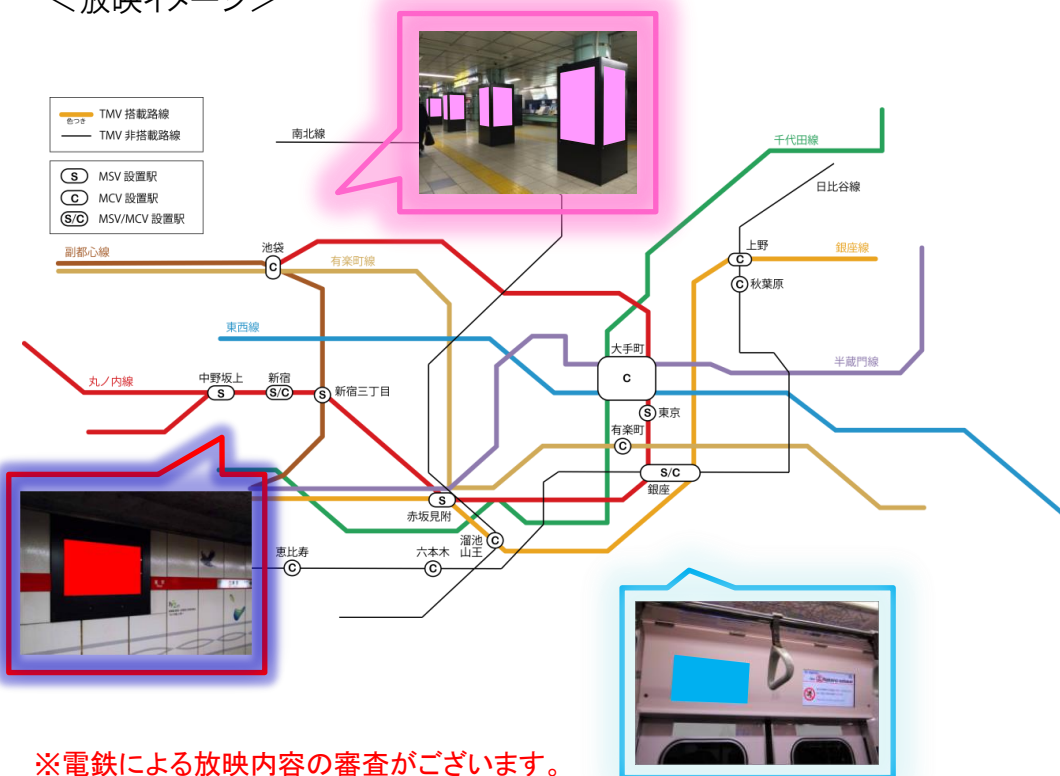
＜放映イメージ＞

TMV 搭載路線
色つき
TMV 非搭載路線

S MSV 設置駅
C MCV 設置駅
S/C MSV/MCV 設置駅

南北線
千代田線
日比谷線
副都心線
池袋
C
有楽町線
上野
C
銀座線
C 秋葉原
東西線
大手町
C
半蔵門線
丸ノ内線
中野坂上
S
新宿
S/C
S 新宿三丁目
S 東京
有楽町
C
S/C
銀座
S
赤坂見附
溜池山王
C
恵比寿
C
六本木
C

※電鉄による放映内容の審査がございます。